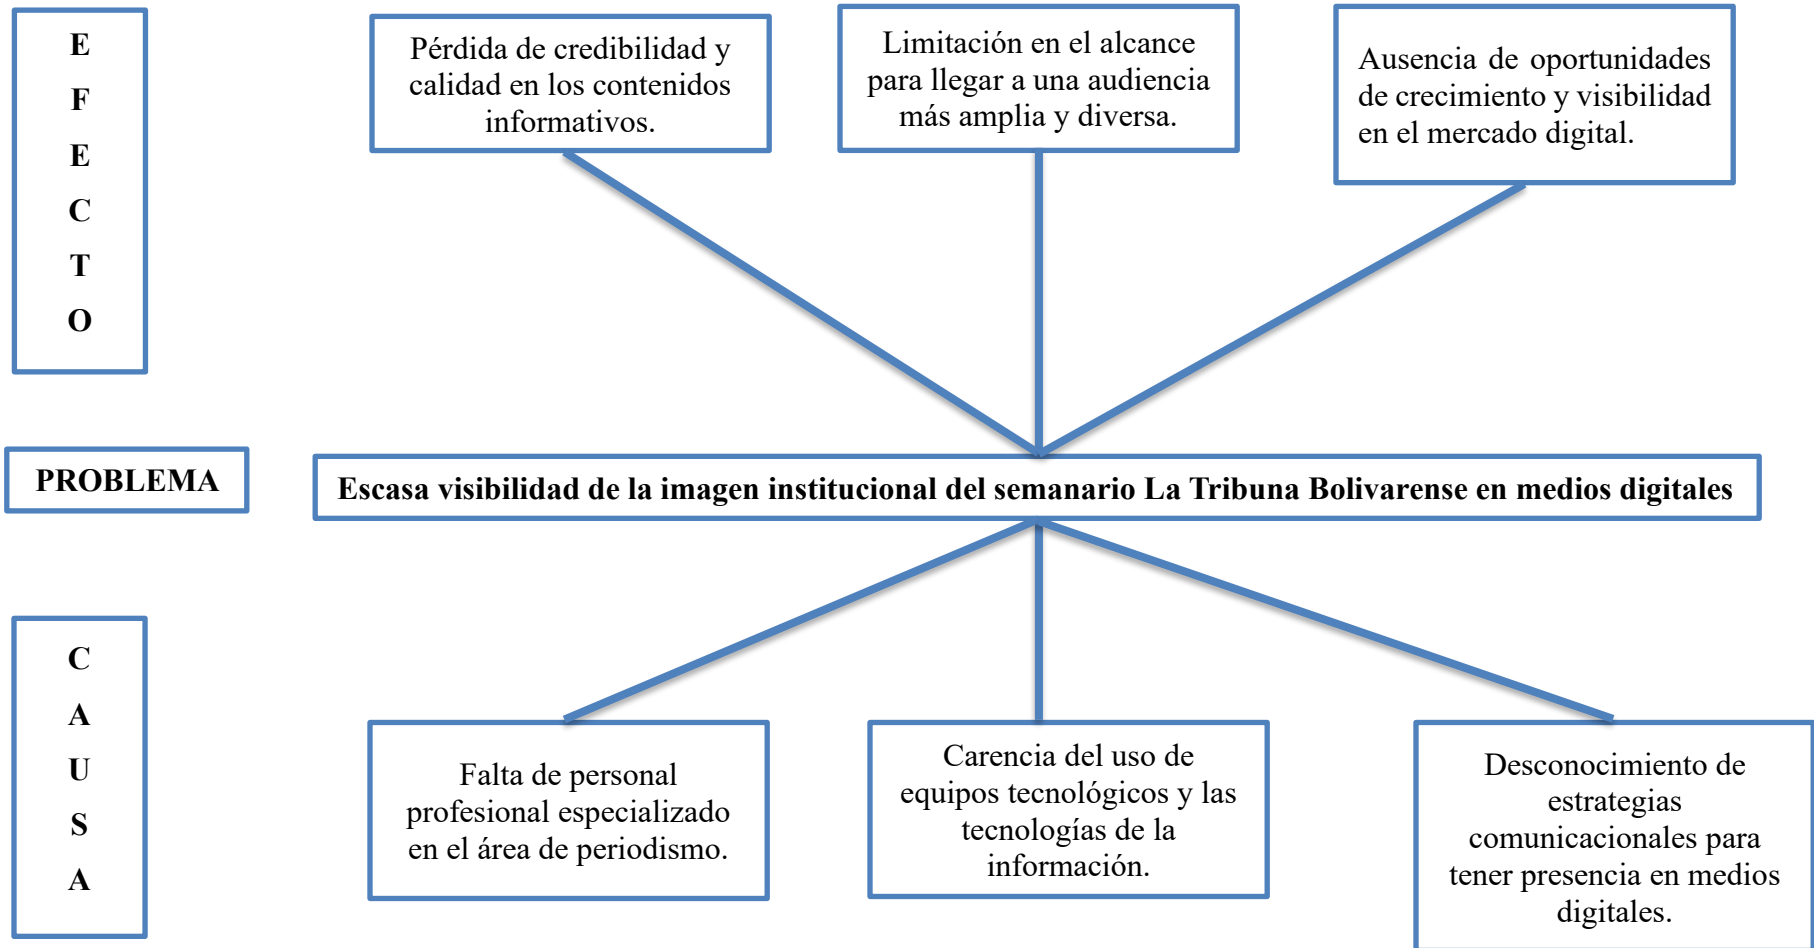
E
F
E
C
T
O

Pérdida de credibilidad y calidad en los contenidos informativos.

Limitación en el alcance para llegar a una audiencia más amplia y diversa.

Ausencia de oportunidades de crecimiento y visibilidad en el mercado digital.

PROBLEMA

Escasa visibilidad de la imagen institucional del semanario La Tribuna Bolivarense en medios digitales

C
A
U
S
A

Falta de personal profesional especializado en el área de periodismo.

Carencia del uso de equipos tecnológicos y las tecnologías de la información.

Desconocimiento de estrategias comunicacionales para tener presencia en medios digitales.